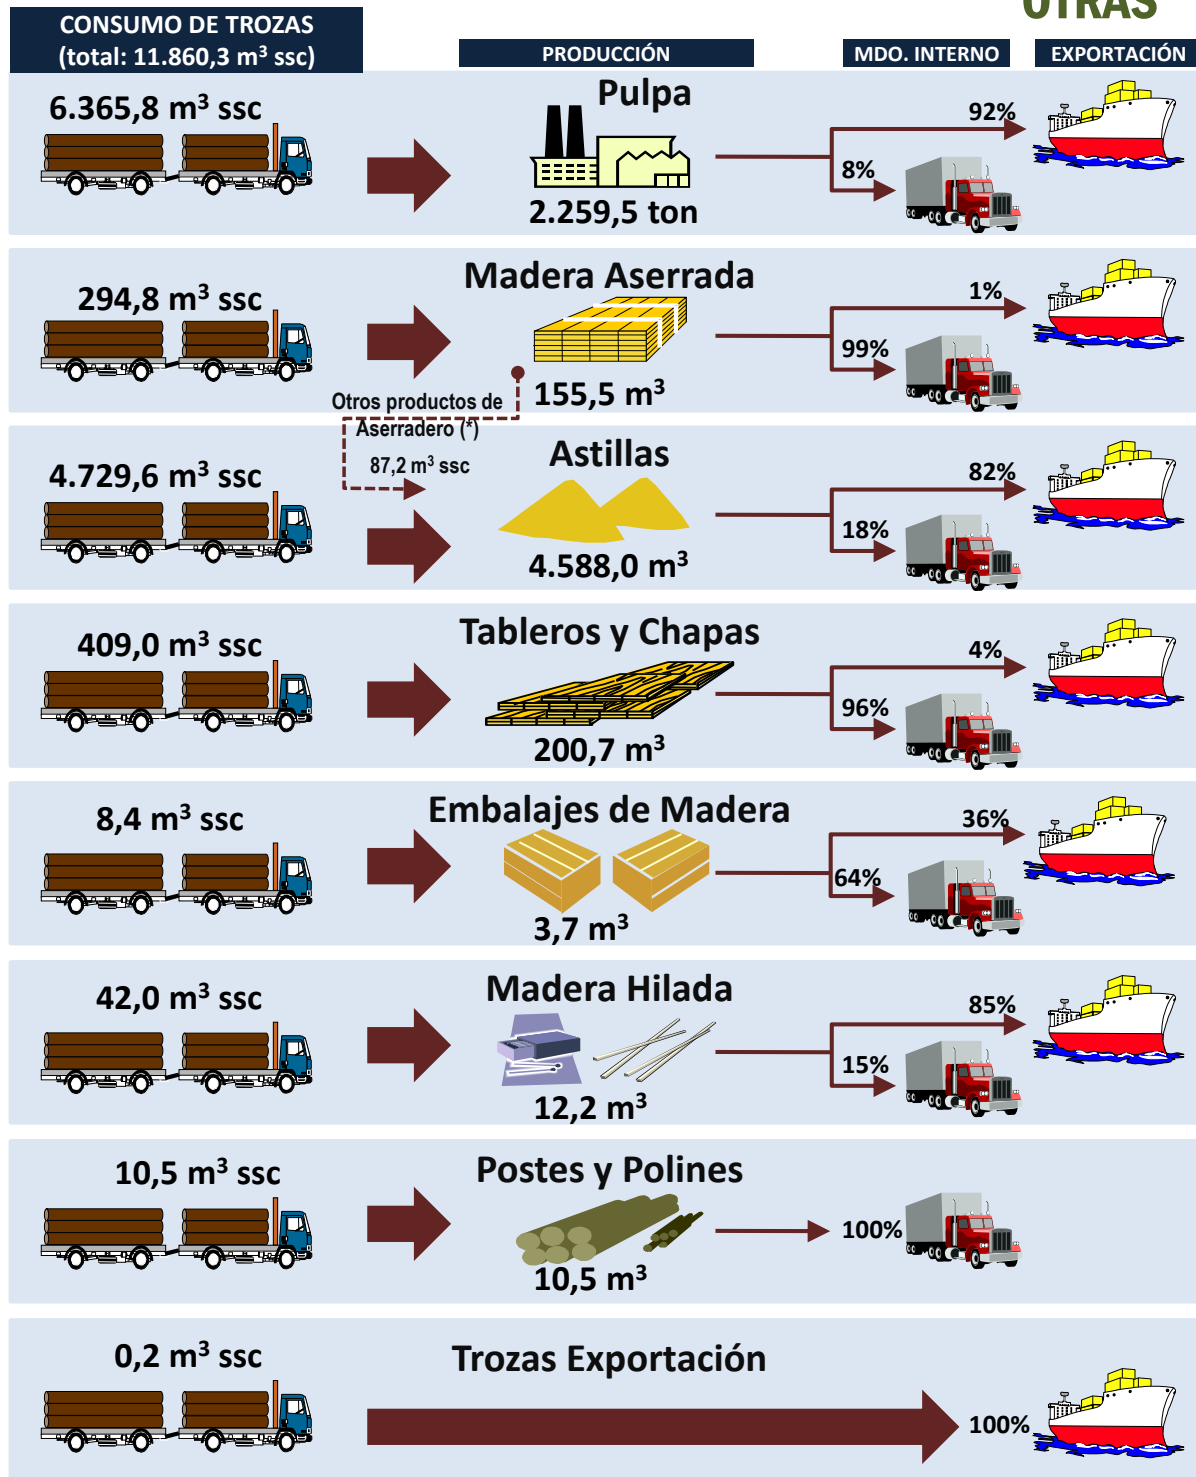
CONSUMO DE TROZAS (total: 11.860,3 m³ ssc)

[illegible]

PRODUCCIÓN

MDO. INTERNO

EXPORTACIÓN

6.365,8 m³ ssc

Pulpa

2.259,5 ton

92%

8%

294,8 m³ ssc

Madera Aserrada

155,5 m³

1%

99%

Otros productos de Aserradero (*)

87,2 m³ ssc

4.729,6 m³ ssc

Astillas

4.588,0 m³

82%

18%

409,0 m³ ssc

Tableros y Chapas

200,7 m³

4%

96%

8,4 m³ ssc

Embalajes de Madera

3,7 m³

36%

64%

42,0 m³ ssc

Madera Hilada

12,2 m³

85%

15%

10,5 m³ ssc

Postes y Polines

10,5 m³

100%

0,2 m³ ssc

Trozas Exportación

100%